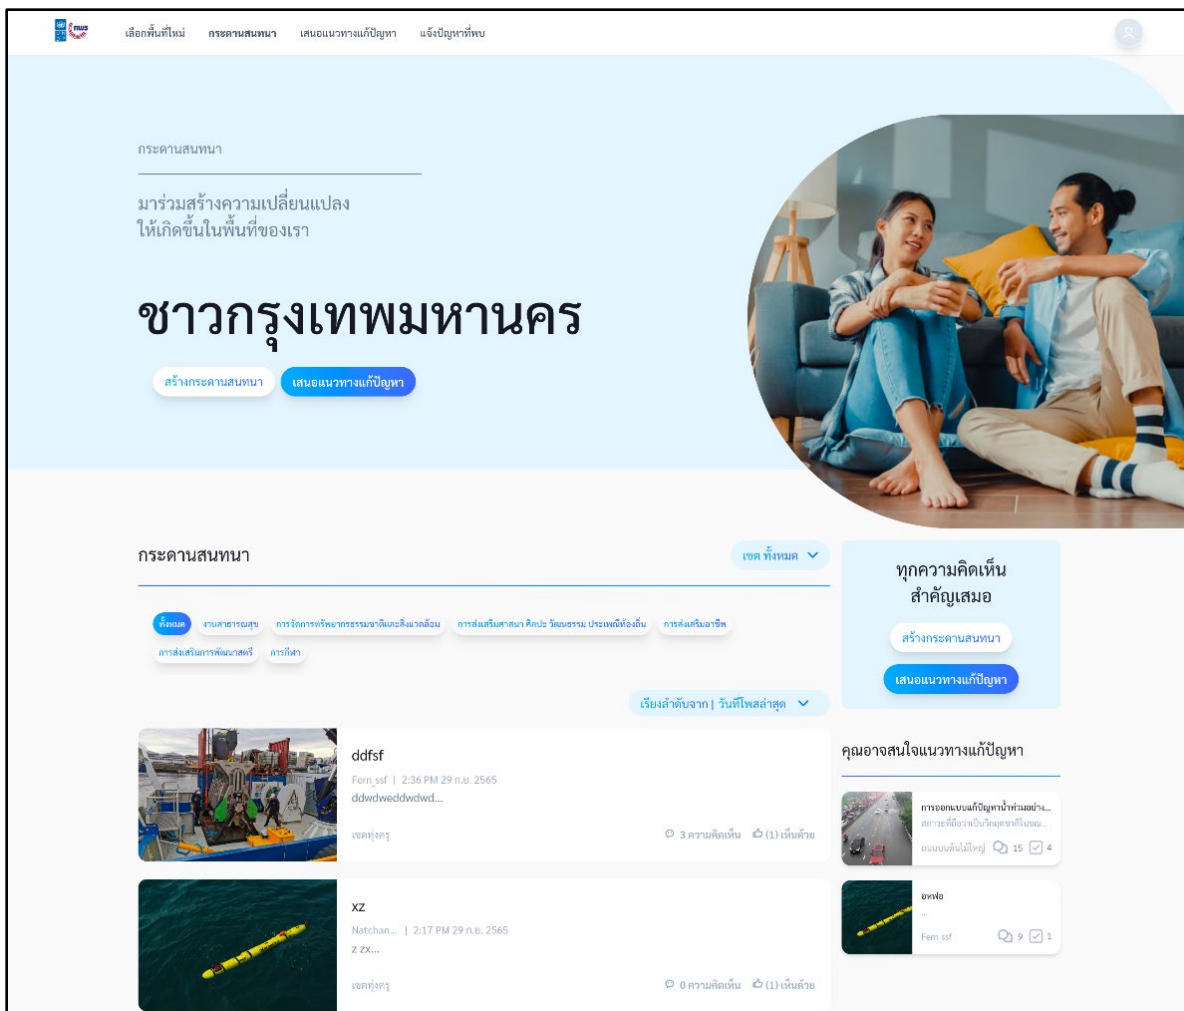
เลือกพื้นที่ใหม่ กระดานสนทนา เสนอแนวทางแก้ปัญหา แจ้งปัญหาที่พบ

กระดานสนทนา

มาร่วมสร้างความเปลี่ยนแปลง ให้เกิดขึ้นในพื้นที่ของเรา

ชาวกรุงเทพมหานคร

สร้างกระดานสนทนา เสนอแนวทางแก้ปัญหา

กระดานสนทนา

เขต ทั้งหมด

ทั้งหมด งานสาธารณสุข การจัดการทรัพยากรธรรมชาติและสิ่งแวดล้อม การส่งเสริมศาสนา ศิลปะ วัฒนธรรม ประเพณีท้องถิ่น การส่งเสริมอาชีพ การส่งเสริมการพัฒนาสตรี การกีฬา

เรียงลำดับจาก | วันที่โพสล่าสุด

ddfsf
Fern_ssf | 2:36 PM 29 ก.ย. 2565
ddwdweddwdwd...
เขตทุ่งครุ
3 ความคิดเห็น (1) เห็นด้วย

xz
Natchan... | 2:17 PM 29 ก.ย. 2565
z zx...
เขตทุ่งครุ
0 ความคิดเห็น (1) เห็นด้วย

ทุกความคิดเห็น สำคัญเสมอ

สร้างกระดานสนทนา

เสนอแนวทางแก้ปัญหา

คุณอาจสนใจแนวทางแก้ปัญหา

การออกแบบแก้ปัญหาน้ำท่วมอย่าง...
สถานะที่อีอว่าเป็นวิกฤตที่โบนอ...
ถนนบนต้นไม้ใหญ่ 15 4

อหฟอ
...
Fern ssf 9 1